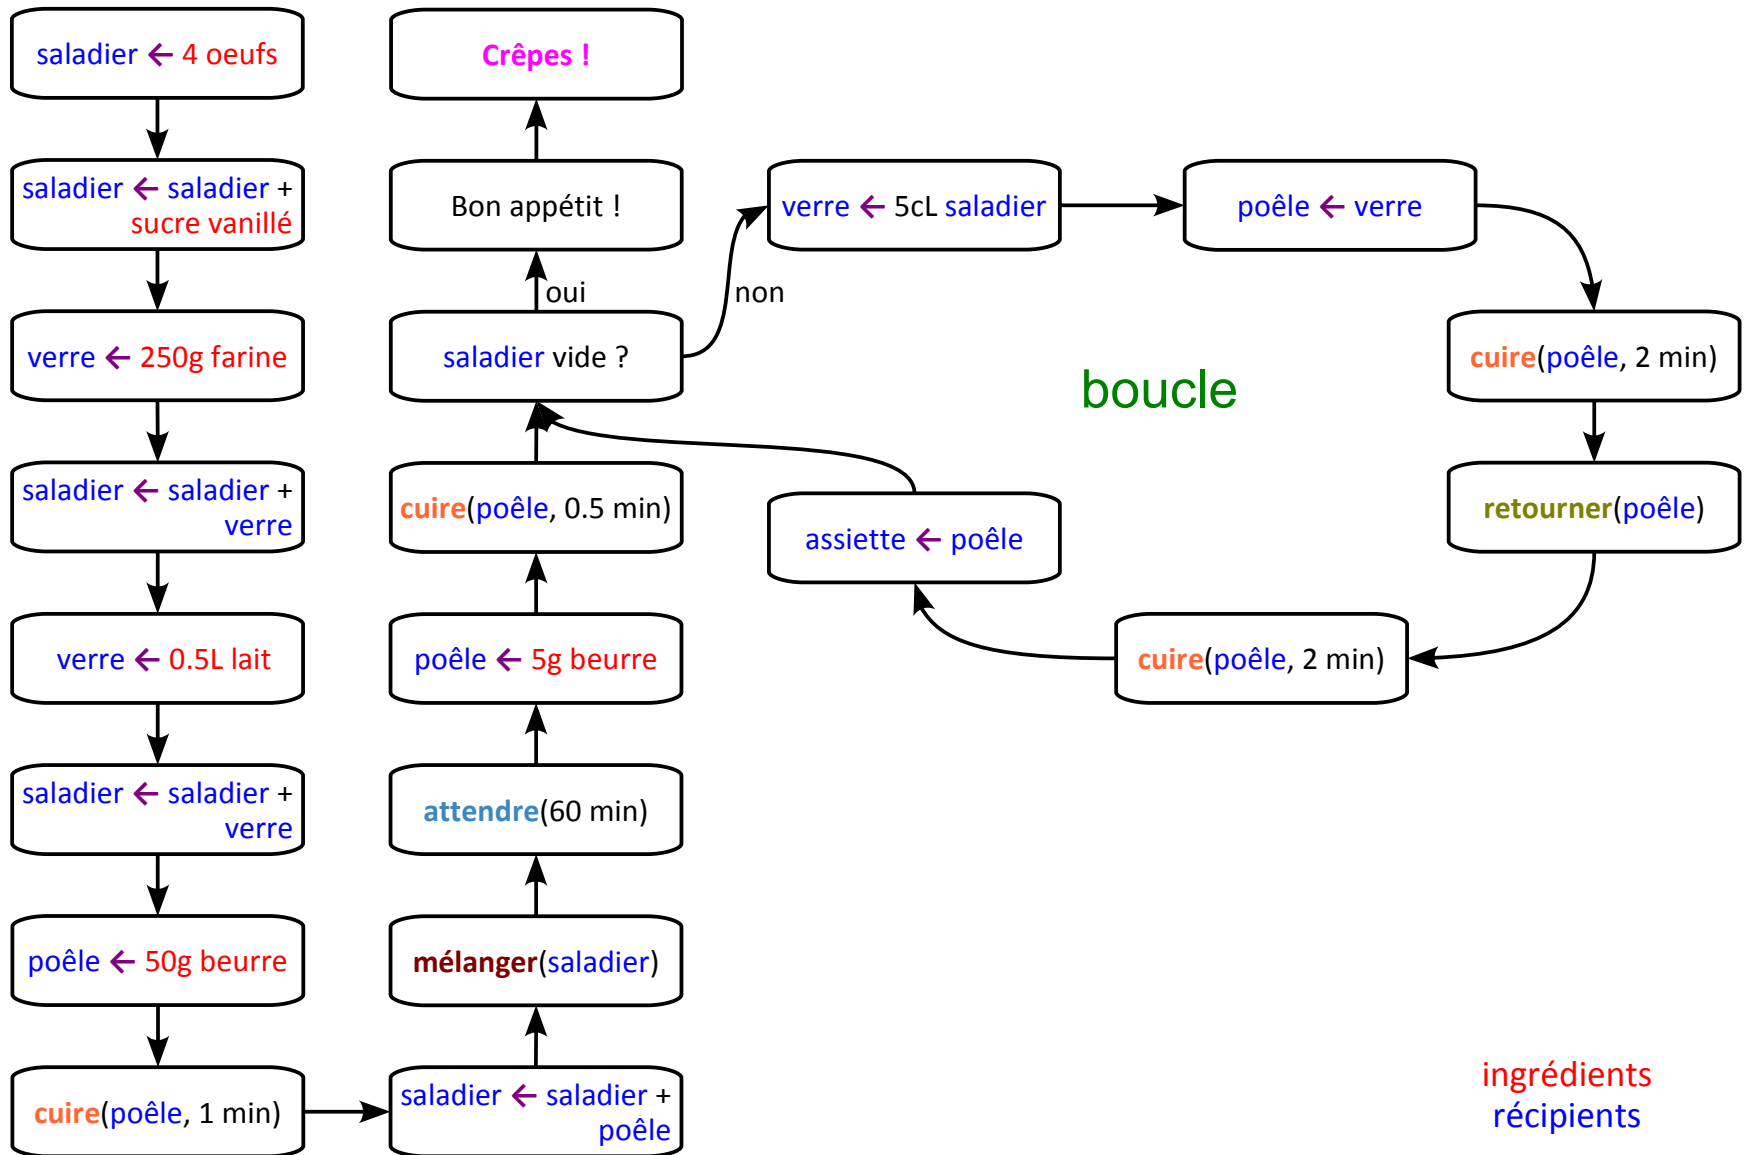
saladier ← 4 oeufs

saladier ← saladier + sucre vanillé

verre ← 250g farine

saladier ← saladier + verre

verre ← 0.5L lait

saladier ← saladier + verre

poêle ← 50g beurre

cuire(poêle, 1 min)

saladier ← saladier + poêle

mélanger(saladier)

attendre(60 min)

poêle ← 5g beurre

cuire(poêle, 0.5 min)

saladier vide ?

oui

non

Bon appétit !

Crêpes !

verre ← 5cL saladier

poêle ← verre

cuire(poêle, 2 min)

retourner(poêle)

cuire(poêle, 2 min)

assiette ← poêle

boucle

ingrédients
récipients